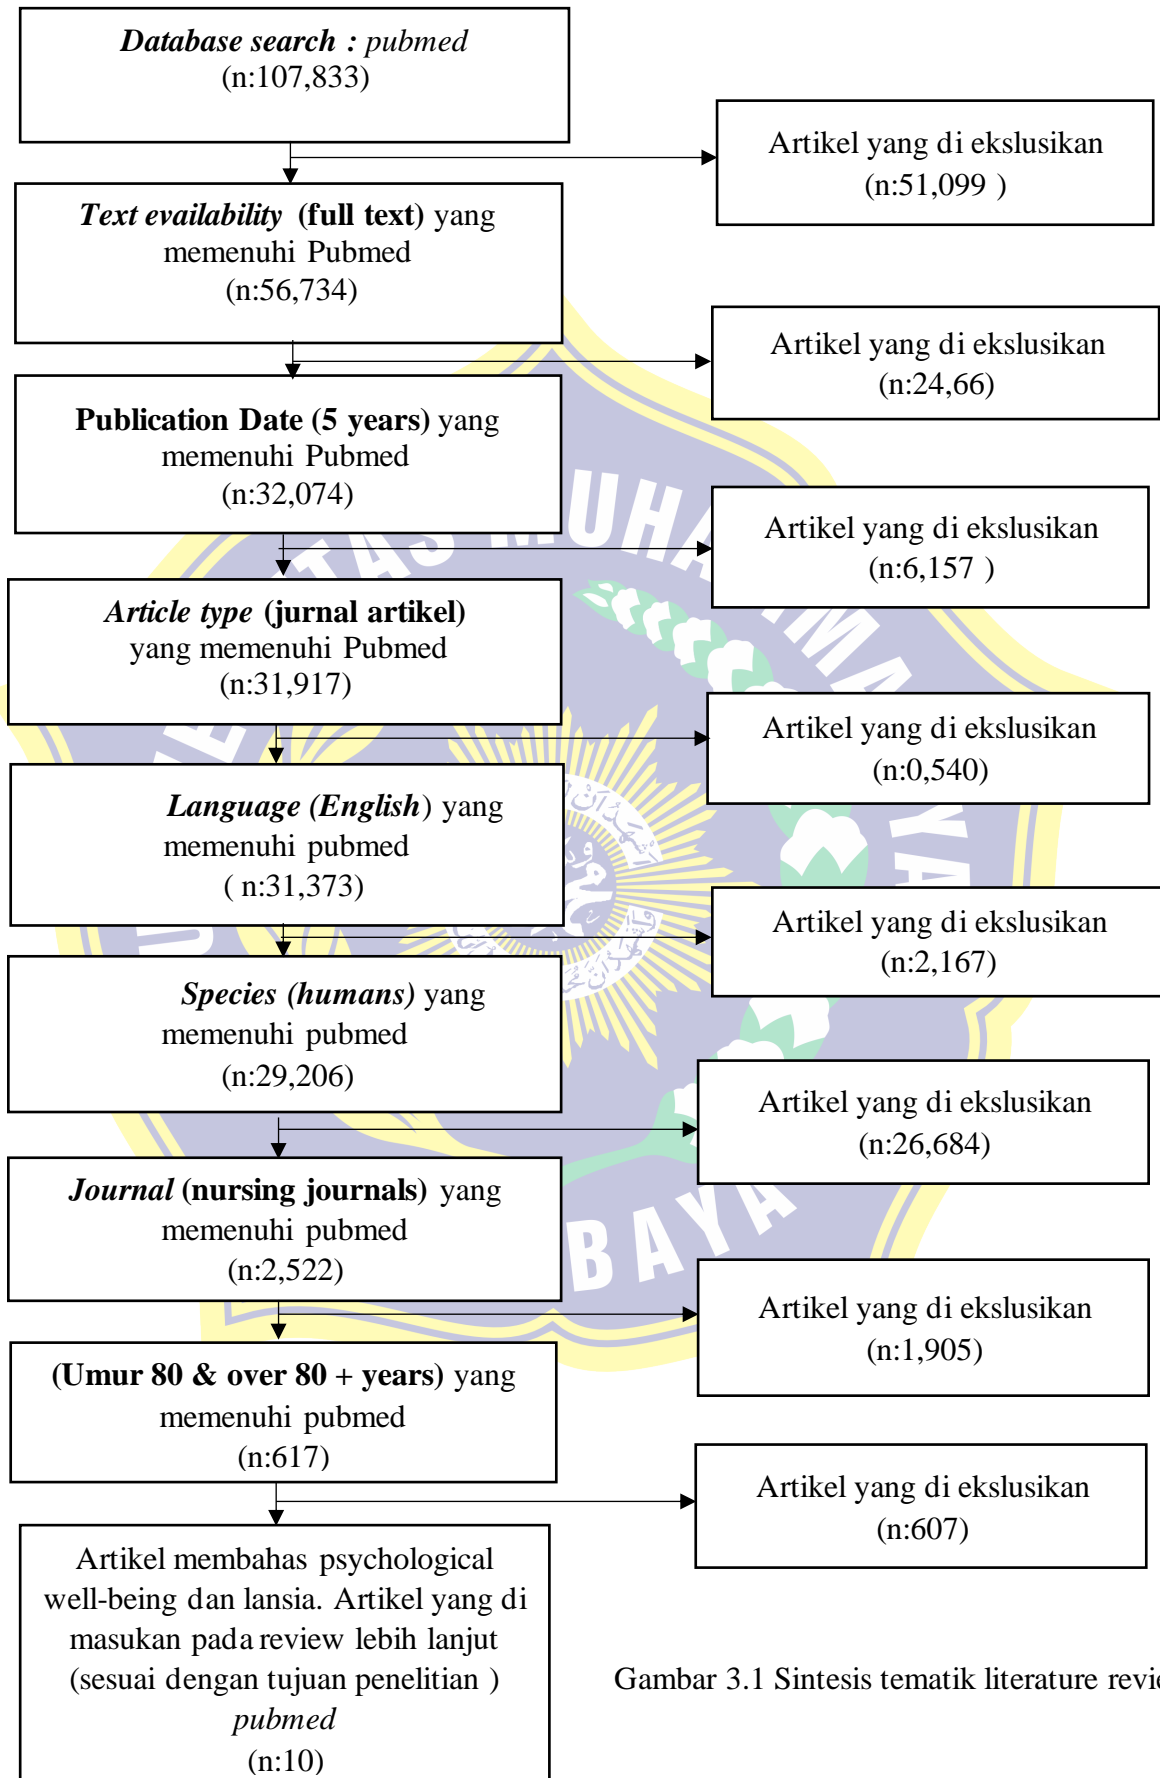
Database search : pubmed
(n:107,833)

Artikel yang di ekslusikan
(n:51,099 )

Text evailability (full text) yang memenuhi Pubmed
(n:56,734)

Artikel yang di ekslusikan
(n:24,66)

Publication Date (5 years) yang memenuhi Pubmed
(n:32,074)

Artikel yang di ekslusikan
(n:6,157 )

Article type (jurnal artikel) yang memenuhi Pubmed
(n:31,917)

Artikel yang di ekslusikan
(n:0,540)

Language (English) yang memenuhi pubmed
( n:31,373)

Artikel yang di ekslusikan
(n:2,167)

Species (humans) yang memenuhi pubmed
(n:29,206)

Artikel yang di ekslusikan
(n:26,684)

Journal (nursing journals) yang memenuhi pubmed
(n:2,522)

Artikel yang di ekslusikan
(n:1,905)

(Umur 80 & over 80 + years) yang memenuhi pubmed
(n:617)

Artikel yang di ekslusikan
(n:607)

Artikel membahas psychological well-being dan lansia. Artikel yang di masukan pada review lebih lanjut (sesuai dengan tujuan penelitian ) pubmed
(n:10)

Gambar 3.1 Sintesis tematik literature revi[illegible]